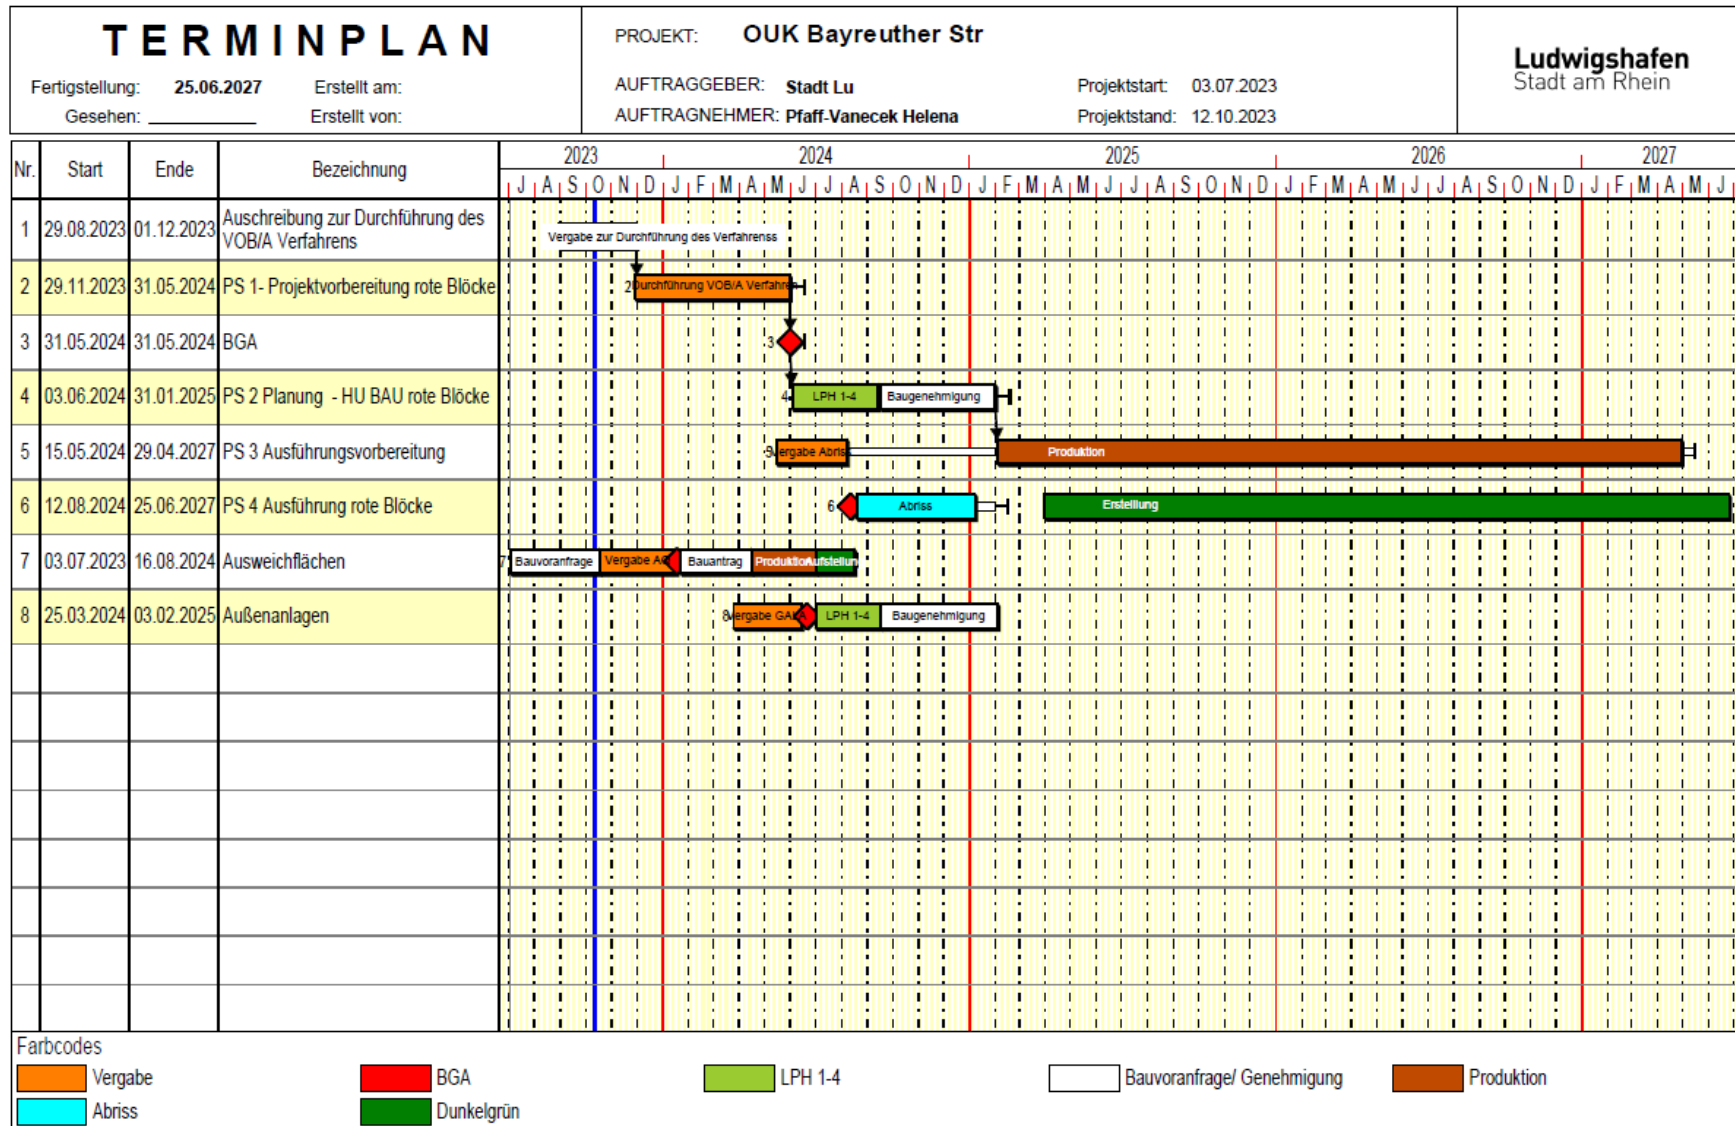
TERMINPLAN

Fertigstellung: 25.06.2027 Erstellt am:
Gesehen: ________ Erstellt von:

PROJEKT: OUK Bayreuther Str
AUFTRAGGEBER: Stadt Lu
AUFTRAGNEHMER: Pfaff-Vanecek Helena
Projektstart: 03.07.2023
Projektstand: 12.10.2023

Ludwigshafen
Stadt am Rhein

| Nr. | Start | Ende | Bezeichnung |
|---|---|---|---|
| 1 | 29.08.2023 | 01.12.2023 | Ausschreibung zur Durchführung des VOB/A Verfahrens |
| 2 | 29.11.2023 | 31.05.2024 | PS 1- Projektvorbereitung rote Blöcke |
| 3 | 31.05.2024 | 31.05.2024 | BGA |
| 4 | 03.06.2024 | 31.01.2025 | PS 2 Planung - HU BAU rote Blöcke |
| 5 | 15.05.2024 | 29.04.2027 | PS 3 Ausführungsvorbereitung |
| 6 | 12.08.2024 | 25.06.2027 | PS 4 Ausführung rote Blöcke |
| 7 | 03.07.2023 | 16.08.2024 | Ausweichflächen |
| 8 | 25.03.2024 | 03.02.2025 | Außenanlagen |

2023 2024 2025 2026 2027
J A S O N D J F M A M J J A S O N D J F M A M J J A S O N D J F M A M J J A S O N D J F M A M J

Vergabe zur Durchführung des Verfahrenss
2 Durchführung VOB/A Verfahren
3
4 LPH 1-4 Baugenehmigung
5 Vergabe Abriss Produktion
6 Abriss Erstellung
7 Bauvoranfrage Vergabe A Bauantrag Produktion Aufstellun
8 Vergabe GAL LPH 1-4 Baugenehmigung

Farbcodes
Vergabe
BGA
LPH 1-4
Bauvoranfrage/ Genehmigung
Produktion
Abriss
Dunkelgrün